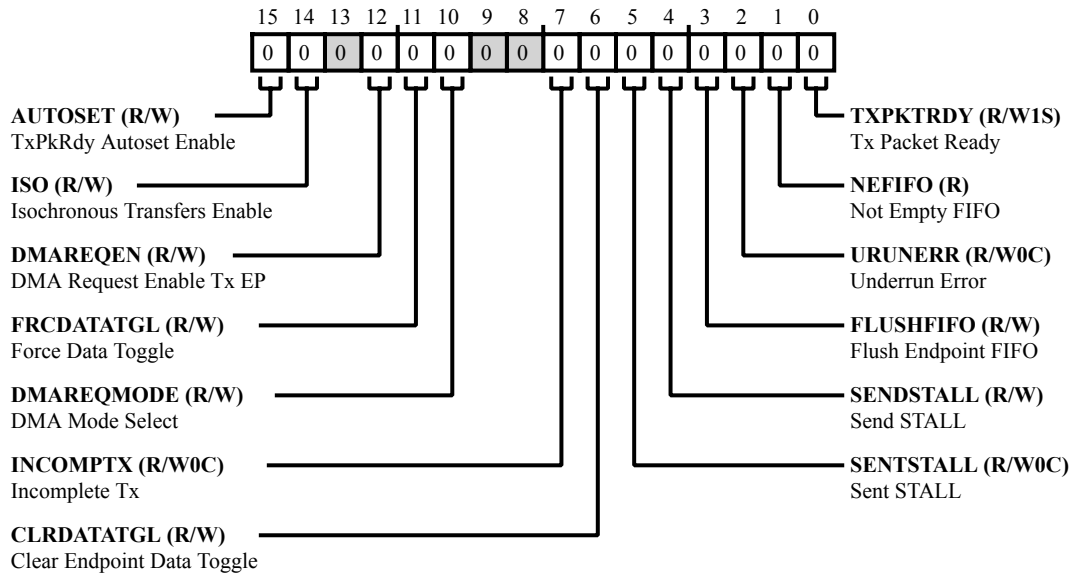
15 14 13 12 11 10 9 8 7 6 5 4 3 2 1 0

0 0 0 0 0 0 0 0 0 0 0 0 0 0 0 0

**AUTOSET (R/W)**
TxPkRdy Autoset Enable

**ISO (R/W)**
Isochronous Transfers Enable

**DMAREQEN (R/W)**
DMA Request Enable Tx EP

**FRCDATATGL (R/W)**
Force Data Toggle

**DMAREQMODE (R/W)**
DMA Mode Select

**INCOMPTX (R/W0C)**
Incomplete Tx

**CLRDATATGL (R/W)**
Clear Endpoint Data Toggle

**TXPKTRDY (R/W1S)**
Tx Packet Ready

**NEFIFO (R)**
Not Empty FIFO

**URUNERR (R/W0C)**
Underrun Error

**FLUSHFIFO (R/W)**
Flush Endpoint FIFO

**SENDSTALL (R/W)**
Send STALL

**SENTSTALL (R/W0C)**
Sent STALL